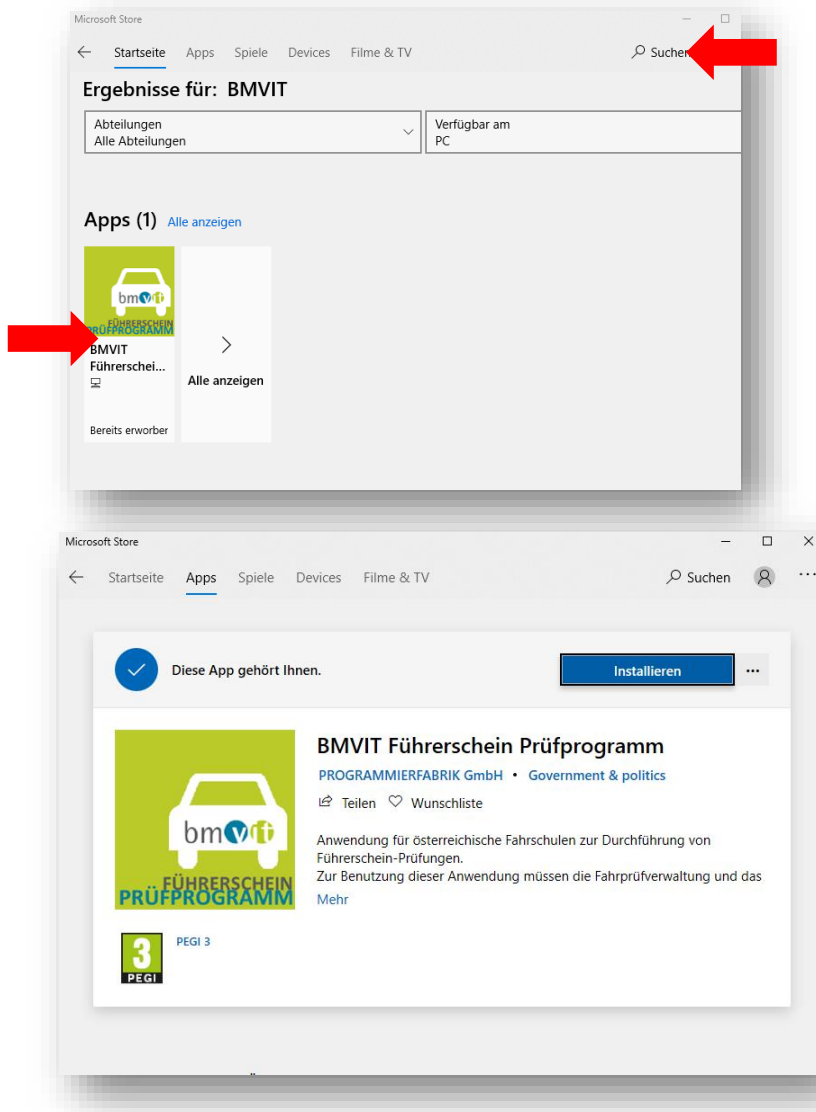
Microsoft Store

Startseite Apps Spiele Devices Filme & TV

Suchen

Ergebnisse für: BMVIT

Abteilungen
Alle Abteilungen

Verfügbar am
PC

Apps (1) Alle anzeigen

bmvit
FÜHRERSCHEIN
PRÜFPROGRAMM

BMVIT Führerschei...

Bereits erworben

Alle anzeigen

Microsoft Store

Startseite Apps Spiele Devices Filme & TV

Suchen

Diese App gehört Ihnen.

Installieren

...

bmvit
FÜHRERSCHEIN
PRÜFPROGRAMM

BMVIT Führerschein Prüfprogramm

PROGRAMMIERFABRIK GmbH • Government & politics

Teilen Wunschliste

Anwendung für österreichische Fahrschulen zur Durchführung von Führerschein-Prüfungen.
Zur Benutzung dieser Anwendung müssen die Fahrprüfverwaltung und das

Mehr

3
PEGI

PEGI 3